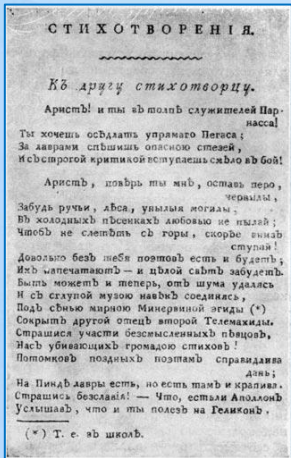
СТИХОТВОРЕНІЯ.

Къ другу стихотворцу.

Аристъ! и ты въ толпѣ служителей Парнасса!
Ты хочешь осѣдлать упрямаго Пегаса;
За лаврами спѣшишь опасною стезей,
И съ строгой критикой вступаешь смѣло въ бой!

Аристъ, повѣрь ты мнѣ, оставь перо, чернилы,
Забудь ручьи, лѣса, унылыя могилы,
Въ холодныхъ пѣсенкахъ любовью не пылай;
Чтобъ не слетѣть съ горы, скорѣе внизъ ступай!
Довольно безъ тебя поэтовъ есть и будетъ;
Ихъ напечатаютъ — и цѣлой свѣтъ забудетъ.
Быть можетъ и теперь, отъ шума удалясь
И съ глупой музою навѣкъ соединясь,
Подъ сѣнью мирною Минервиной эгиды (*)
Сокрытъ другой отецъ второй Телемахиды.
Страшися участи безсмысленныхъ пѣвцовъ,
Насъ убивающихъ громадою стиховъ!
Потомковъ позднихъ поэтамъ справедлива дань;
На Пиндѣ лавры есть, но есть тамъ и крапива.
Страшись безславія! — Что, естьли Аполлонъ
Услышавъ, что и ты полезъ на Геликонъ

(*) Т. е. въ школѣ.